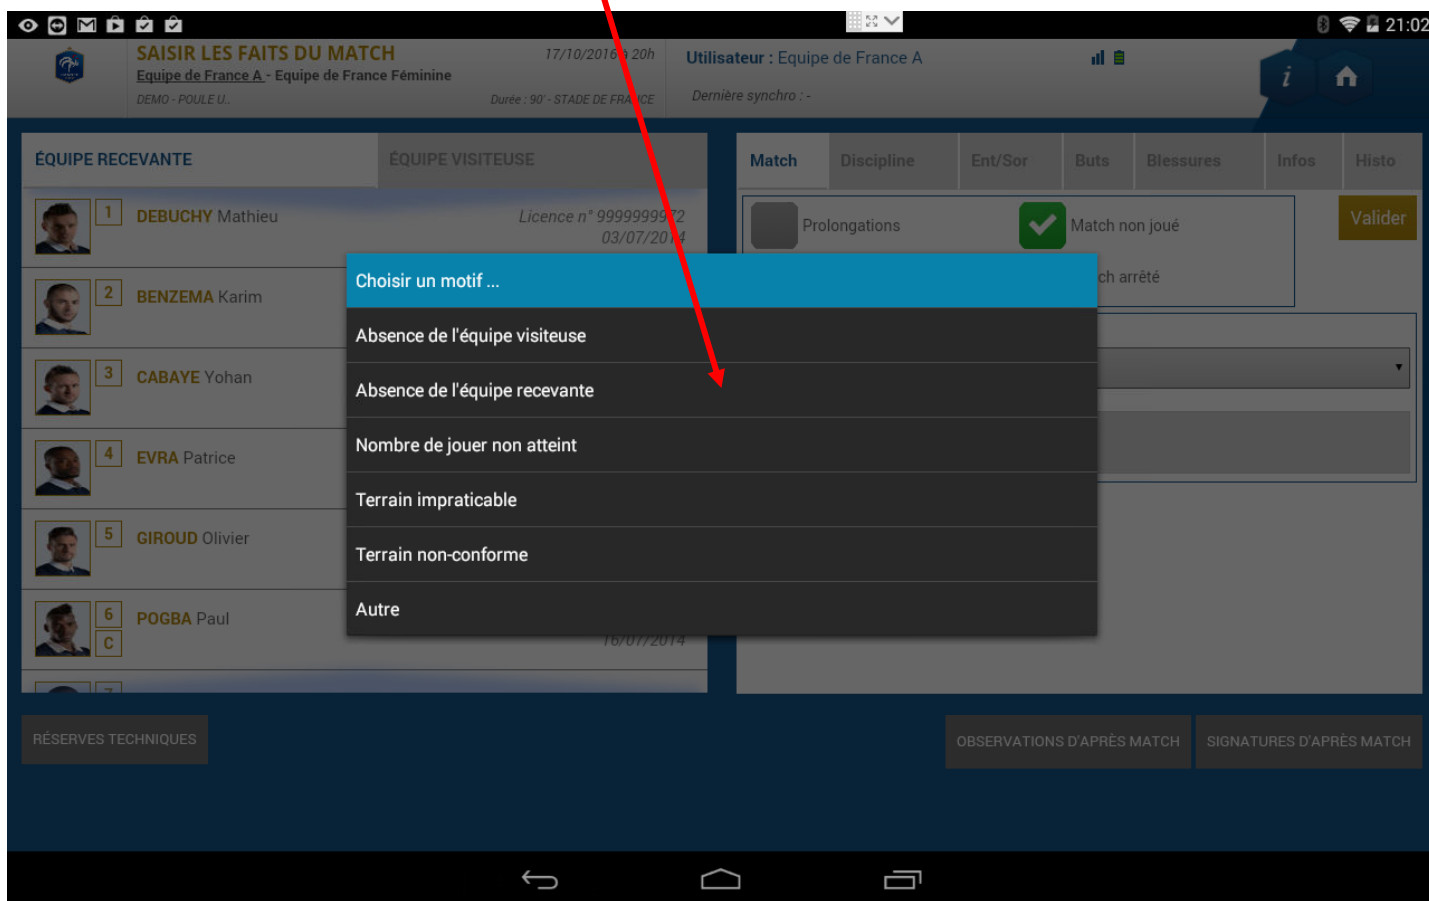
21:02

SAISIR LES FAITS DU MATCH
Equipe de France A - Equipe de France Féminine
DEMO - POULE U..
17/10/2016 à 20h
Durée : 90' - STADE DE FRANCE

Utilisateur : Equipe de France A
Dernière synchro : -

ÉQUIPE RECEVANTE
ÉQUIPE VISITEUSE

1 DEBUCHY Mathieu
Licence n° 9999999972
03/07/2014
2 BENZEMA Karim
3 CABAYE Yohan
4 EVRA Patrice
5 GIROUD Olivier
6 C POGBA Paul
16/07/2014

Match | Discipline | Ent/Sor | Buts | Blessures | Infos | Histo

Prolongations
Match non joué
ch arrêté
Valider

Choisir un motif ...
Absence de l'équipe visiteuse
Absence de l'équipe recevante
Nombre de jouer non atteint
Terrain impraticable
Terrain non-conforme
Autre

RÉSERVES TECHNIQUES
OBSERVATIONS D'APRÈS MATCH
SIGNATURES D'APRÈS MATCH